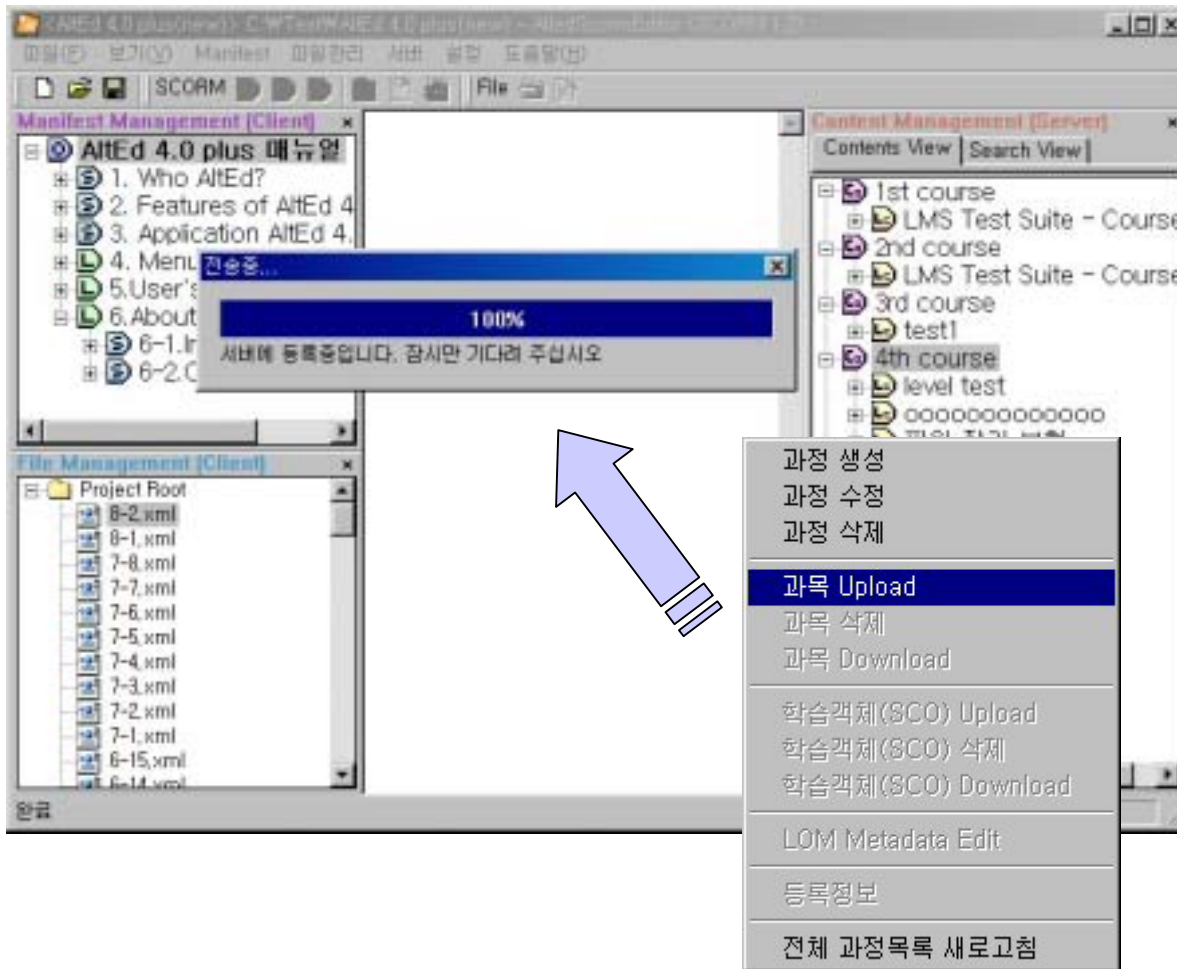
AltEd 4.0 plus(new) - C:\Test\AltEd 4.0 plus(new) - AltEdScormEditor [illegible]

파일(F) 보기(V) Manifest 파일관리 서버 설정 도움말(H)

SCORM File

Manifest Management [Client]

AltEd 4.0 plus 매뉴얼
1. Who AltEd?
2. Features of AltEd 4
3. Application AltEd 4.
4. Menu
5.User's
6.About
6-1.In
6-2.C

전송중...

100%

서버에 등록중입니다. 잠시만 기다려 주십시오

File Management [Client]

Project Root
8-2.xml
8-1.xml
7-8.xml
7-7.xml
7-6.xml
7-5.xml
7-4.xml
7-3.xml
7-2.xml
7-1.xml
6-15.xml
6-14.xml

완료

Content Management [Server]

Contents View | Search View

1st course
LMS Test Suite - Course
2nd course
LMS Test Suite - Course
3rd course
test1
4th course
level test
oooooooooooooo
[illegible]

과정 생성
과정 수정
과정 삭제
과목 Upload
과목 삭제
과목 Download
학습객체(SCO) Upload
학습객체(SCO) 삭제
학습객체(SCO) Download
LOM Metadata Edit
등록정보
전체 과정목록 새로고침